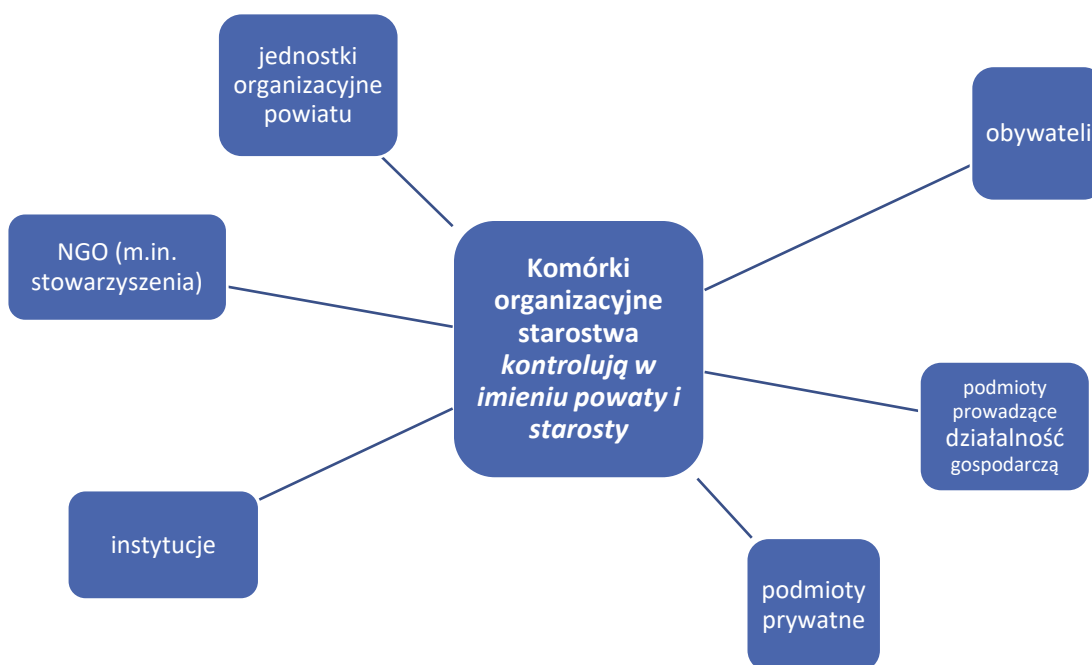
jednostki organizacyjne powiatu

obywateli

NGO (m.in. stowarzyszenia)

**Komórki organizacyjne starostwa** ***kontrolują w imieniu powaty i starosty***

podmioty prowadzące działalność gospodarczą

instytucje

podmioty prywatne